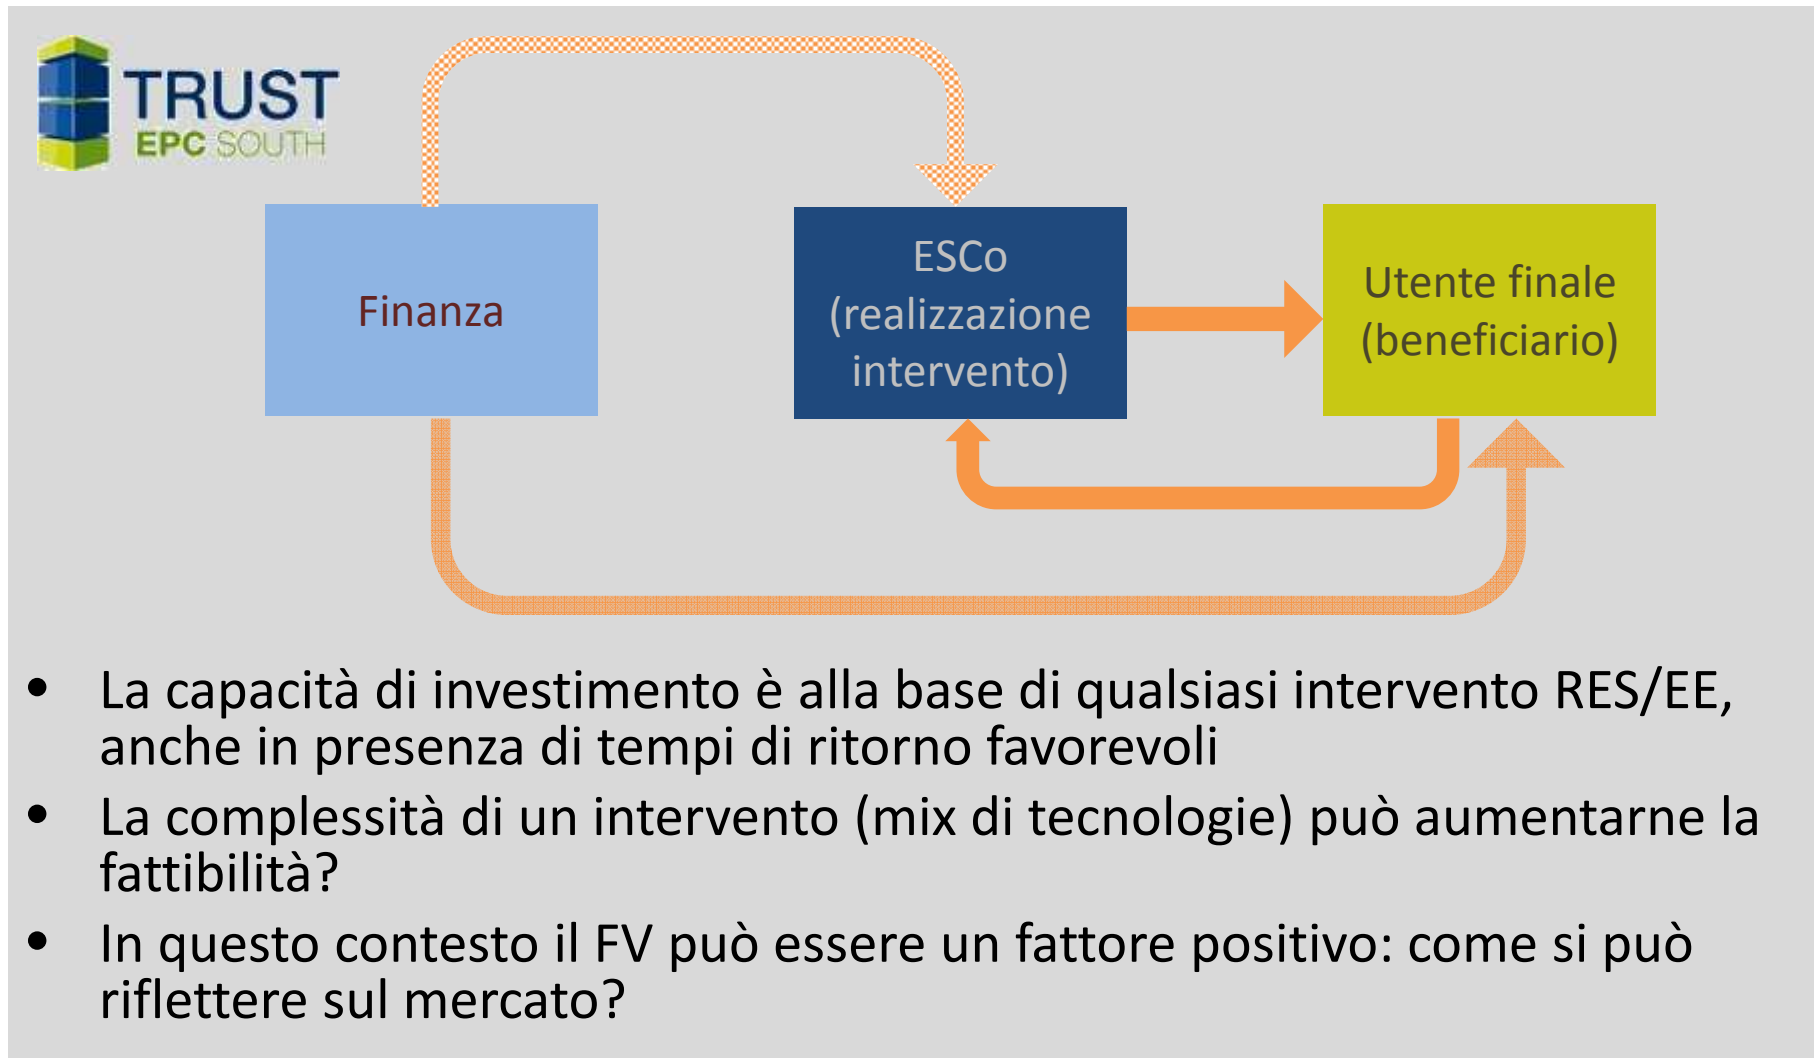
TRUST
EPC SOUTH

Finanza

ESCo
(realizzazione intervento)

Utente finale
(beneficiario)

• La capacità di investimento è alla base di qualsiasi intervento RES/EE, anche in presenza di tempi di ritorno favorevoli
• La complessità di un intervento (mix di tecnologie) può aumentarne la fattibilità?
• In questo contesto il FV può essere un fattore positivo: come si può riflettere sul mercato?